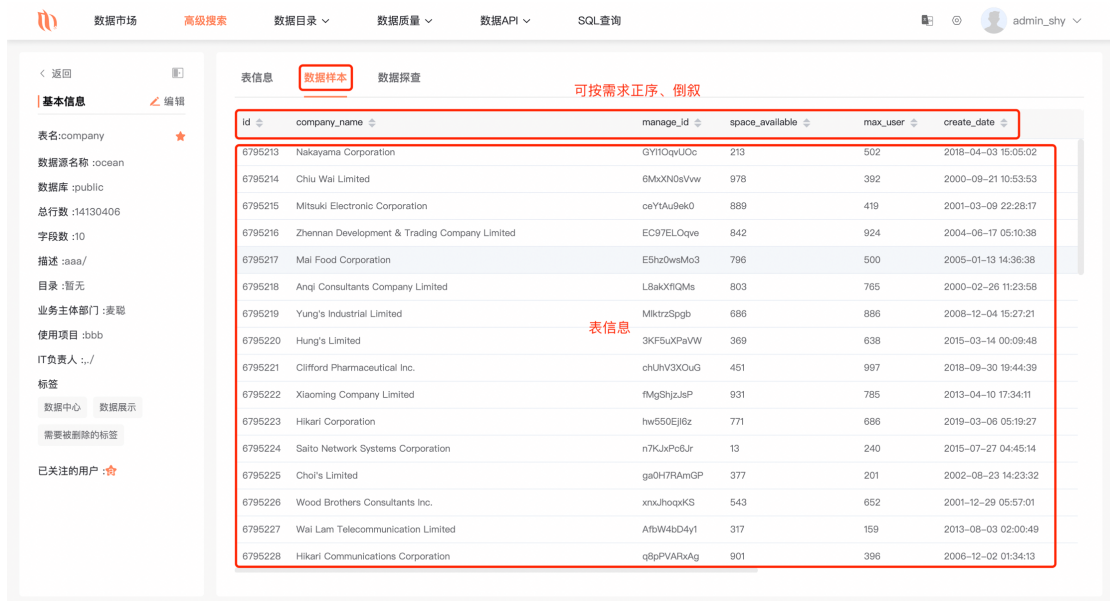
数据市场 高级搜索 数据目录 数据质量 数据API SQL查询 admin_shy

< 返回

基本信息 编辑

表名:company

数据源名称 :ocean

数据库 :public

总行数 :14130406

字段数 :10

描述 :aaa/

目录 :暂无

业务主体部门 :麦聪

使用项目 :bbb

IT负责人 :,./

标签

数据中心 数据展示

需要被删除的标签

已关注的用户 :

表信息 数据样本 数据探查

可按需求正序、倒叙

| id | company_name | manage_id | space_available | max_user | create_date |
|---|---|---|---|---|---|
| 6795213 | Nakayama Corporation | GYI1OqvUOc | 213 | 502 | 2018-04-03 15:05:02 |
| 6795214 | Chiu Wai Limited | 6MxXN0sVvw | 978 | 392 | 2000-09-21 10:53:53 |
| 6795215 | Mitsuki Electronic Corporation | ceYtAu9ek0 | 889 | 419 | 2001-03-09 22:28:17 |
| 6795216 | Zhennan Development & Trading Company Limited | EC97ELOqve | 842 | 924 | 2004-06-17 05:10:38 |
| 6795217 | Mai Food Corporation | E5hz0wsMo3 | 796 | 500 | 2005-01-13 14:36:38 |
| 6795218 | Anqi Consultants Company Limited | L8akXfIQMs | 803 | 765 | 2000-02-26 11:23:58 |
| 6795219 | Yung's Industrial Limited | MlktrzSpgb | 686 | 886 | 2008-12-04 15:27:21 |
| 6795220 | Hung's Limited | 3KF5uXPaVW | 369 | 638 | 2015-03-14 00:09:48 |
| 6795221 | Clifford Pharmaceutical Inc. | chUhV3XOuG | 451 | 997 | 2018-09-30 19:44:39 |
| 6795222 | Xiaoming Company Limited | fMgShjzJsP | 931 | 785 | 2013-04-10 17:34:11 |
| 6795223 | Hikari Corporation | hw550Ejl6z | 771 | 686 | 2019-03-06 05:19:27 |
| 6795224 | Saito Network Systems Corporation | n7KJxPc6Jr | 13 | 240 | 2015-07-27 04:45:14 |
| 6795225 | Choi's Limited | ga0H7RAmGP | 377 | 201 | 2002-08-23 14:23:32 |
| 6795226 | Wood Brothers Consultants Inc. | xnxJhoqxKS | 543 | 652 | 2001-12-29 05:57:01 |
| 6795227 | Wai Lam Telecommunication Limited | AfbW4bD4y1 | 317 | 159 | 2013-08-03 02:00:49 |
| 6795228 | Hikari Communications Corporation | q8pPVARxAg | 901 | 396 | 2006-12-02 01:34:13 |

表信息